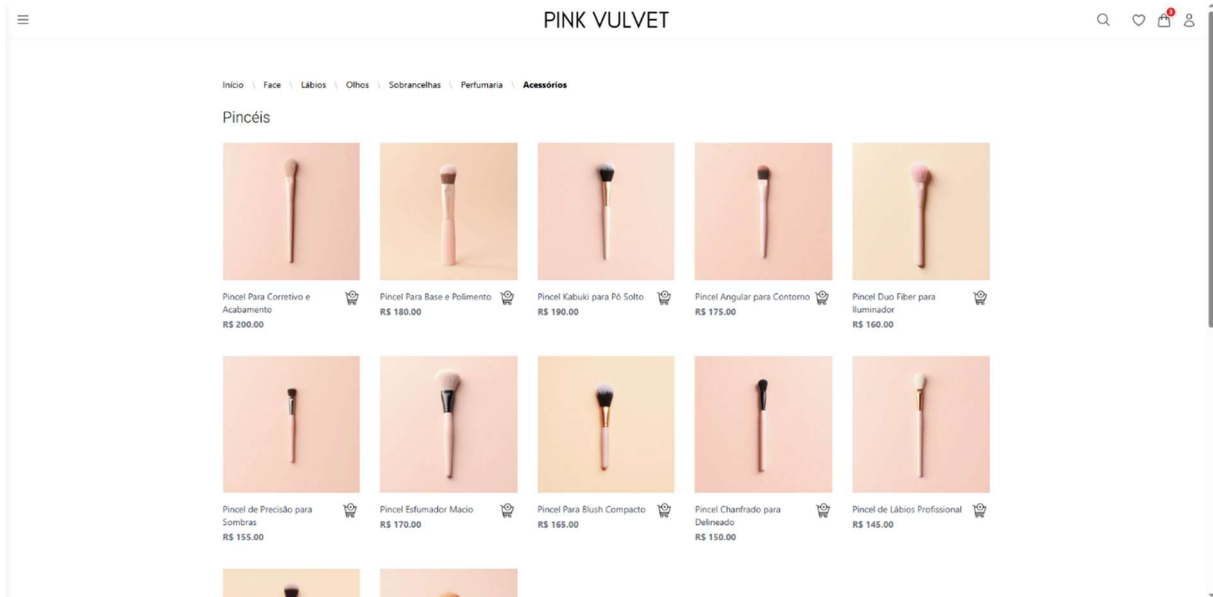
PINK VULVET

3

Início \ Face \ Lábios \ Olhos \ Sobrancelhas \ Perfumaria \ Acessórios

Pincéis

Pincel Para Corretivo e Acabamento
R$ 200.00

Pincel Para Base e Polimento
R$ 180.00

Pincel Kabuki para Pó Solto
R$ 190.00

Pincel Angular para Contorno
R$ 175.00

Pincel Duo Fiber para Iluminador
R$ 160.00

Pincel de Precisão para Sombras
R$ 155.00

Pincel Esfumador Macio
R$ 170.00

Pincel Para Blush Compacto
R$ 165.00

Pincel Chanfrado para Delineado
R$ 150.00

Pincel de Lábios Profissional
R$ 145.00